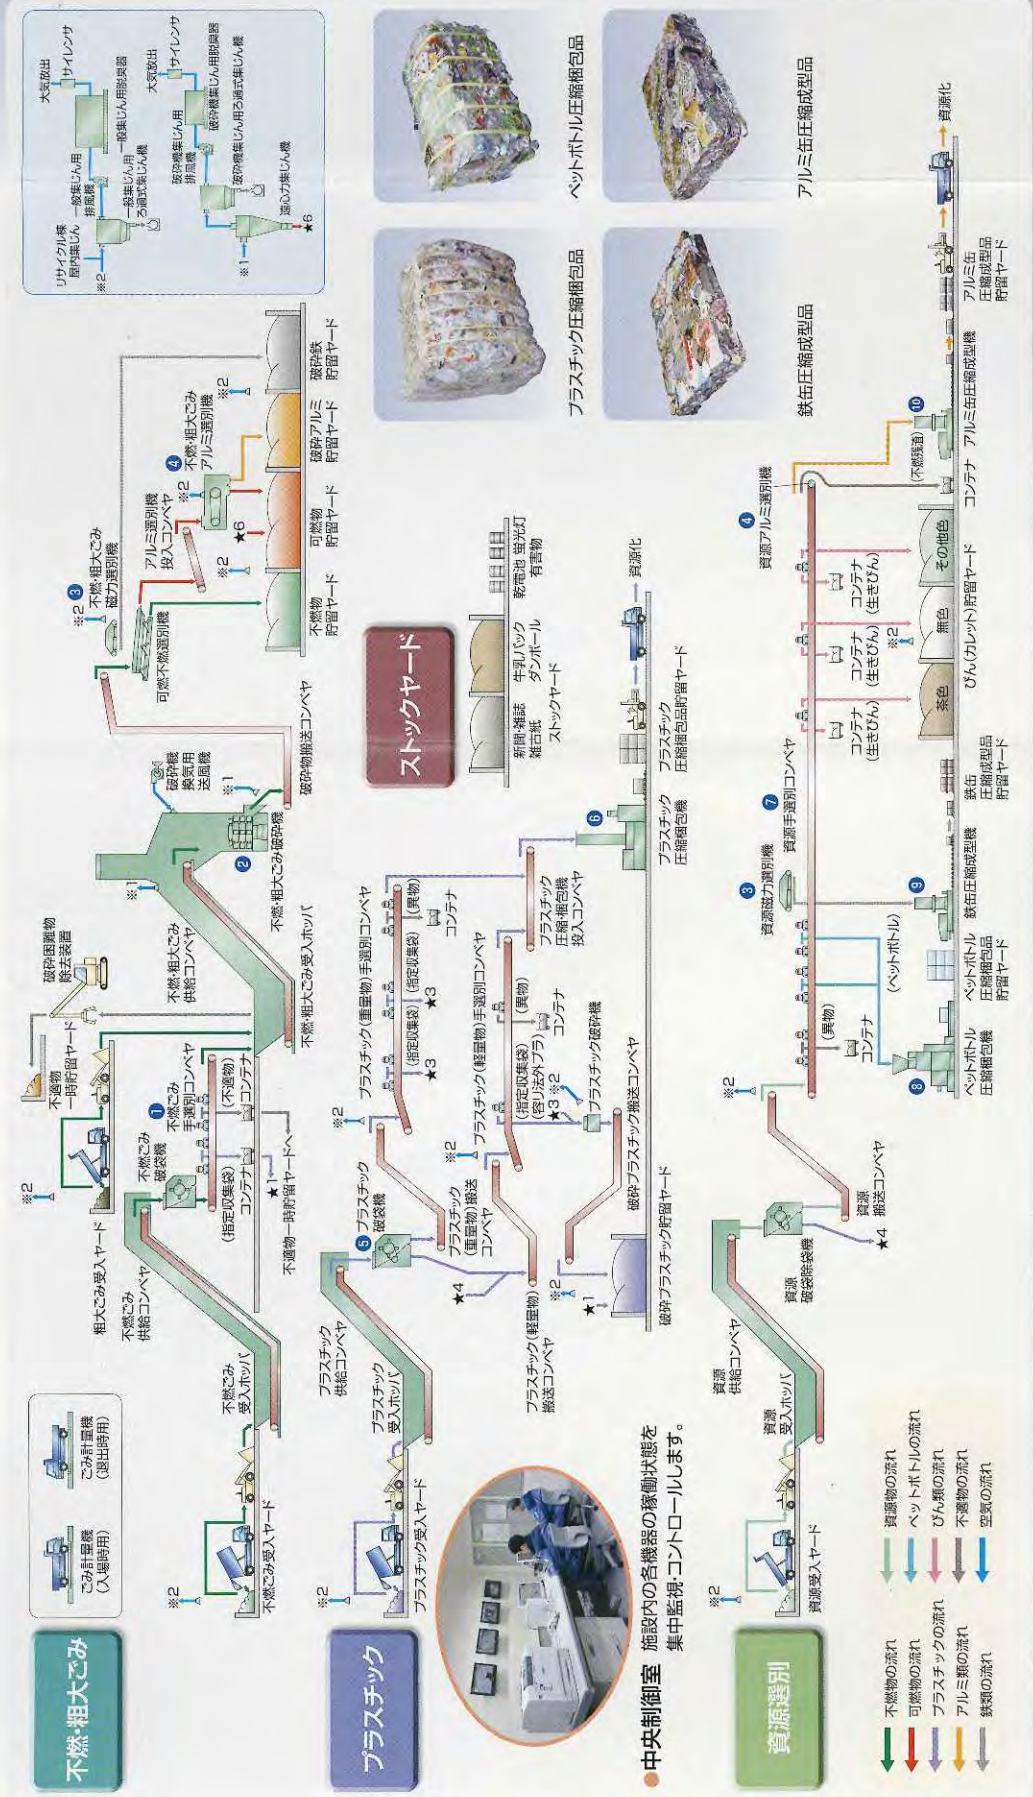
不燃・粗大ごみ

ごみ計量機（入場時用）
ごみ計量機（退出時用）

※2
不燃ごみ受入ヤード
不燃ごみ受入ホッパ
不燃ごみ供給コンベヤ
粗大ごみ受入ヤード
※2
不燃ごみ破袋機
（指定収集袋）
コンテナ
★1
不適物一時貯留ヤードへ
1 不燃ごみ手選別コンベヤ
（不適物）
コンテナ
不適物一時貯留ヤード
破砕困難物除去装置
不燃・粗大ごみ供給コンベヤ
不燃・粗大ごみ受入ホッパ
※1
2 不燃・粗大ごみ破砕機
破砕機換気用送風機
※1
破砕物搬送コンベヤ
※2 3 不燃・粗大ごみ磁力選別機
可燃不燃選別機
アルミ選別機投入コンベヤ
※2
★6
※2
4 不燃・粗大ごみアルミ選別機
※2
不燃物貯留ヤード
可燃物貯留ヤード
破砕アルミ貯留ヤード
破砕鉄貯留ヤード

リサイクル棟屋内集じん
※2
一般集じん用排風機
一般集じん用ろ過式集じん機
大気放出
サイレンサ
一般集じん用脱臭器
※1
遠心力集じん機
★6
破砕機集じん用排風機
破砕機集じん用ろ過式集じん機
大気放出
サイレンサ
破砕機集じん用脱臭器

プラスチック

※2
プラスチック受入ヤード
プラスチック受入ホッパ
プラスチック供給コンベヤ
5 プラスチック破袋機
★4
※2
プラスチック（重量物）搬送コンベヤ
プラスチック（軽量物）搬送コンベヤ
※2
★1
※2
プラスチック（重量物）手選別コンベヤ
（指定収集袋）
★3
（指定収集袋）
★3
（異物）
コンテナ
※2
プラスチック（軽量物）手選別コンベヤ
（指定収集袋）
（容リ法外プラ）
★3 ※2
（異物）
コンテナ
プラスチック破砕機
破砕プラスチック搬送コンベヤ
破砕プラスチック貯留ヤード
プラスチック圧縮梱包機投入コンベヤ
6 プラスチック圧縮梱包機
プラスチック圧縮梱包品貯留ヤード
資源化

ストックヤード
新聞・雑誌雑古紙
牛乳パックダンボール
乾電池 蛍光灯有害物
ストックヤード

プラスチック圧縮梱包品
ペットボトル圧縮梱包品
鉄缶圧縮成型品
アルミ缶圧縮成型品

●中央制御室 施設内の各機器の稼働状態を集中監視・コントロールします。

資源選別

※2
資源受入ヤード
資源受入ホッパ
資源供給コンベヤ
資源破袋除袋機
★4
資源搬送コンベヤ
※2
（異物）
コンテナ
（ペットボトル）
8 ペットボトル圧縮梱包機
ペットボトル圧縮梱包品貯留ヤード
3 資源磁力選別機
7 資源手選別コンベヤ
9 鉄缶圧縮成型機
鉄缶圧縮成型品貯留ヤード
コンテナ（生きびん）
コンテナ（生きびん）
コンテナ（生きびん）
※2
茶色
無色
その他色
びん（カレット）貯留ヤード
4 資源アルミ選別機
（不燃物）
コンテナ
10 アルミ缶圧縮成型機
アルミ缶圧縮成型品貯留ヤード
資源化

不燃物の流れ
可燃物の流れ
プラスチックの流れ
アルミ類の流れ
鉄類の流れ
資源物の流れ
ペットボトルの流れ
びん類の流れ
不適物の流れ
空気の流れ